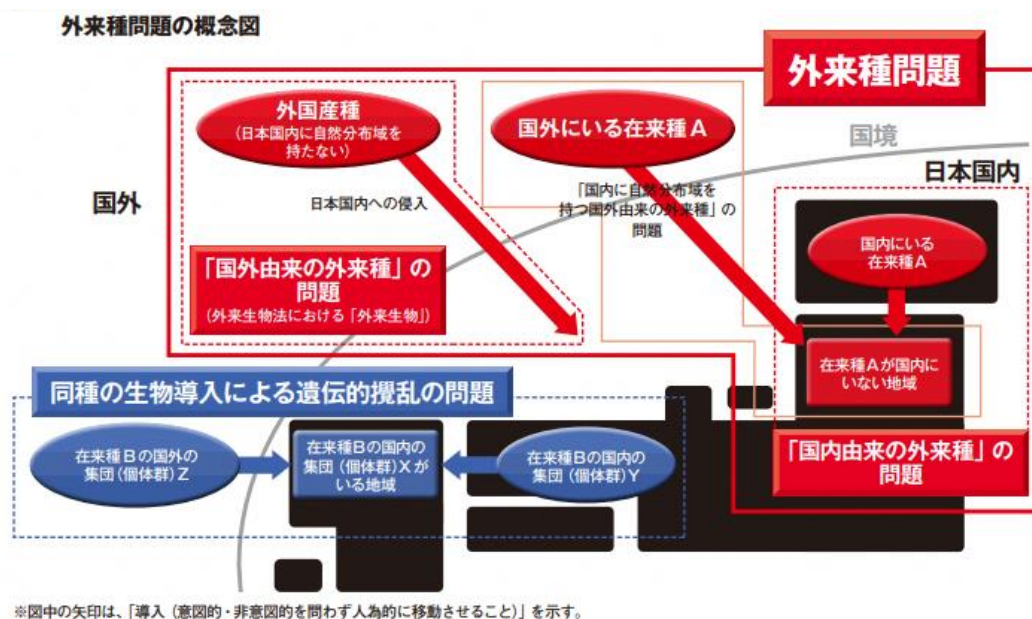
外来種問題の概念図

外来種問題

国境

日本国内

国外

外国産種
（日本国内に自然分布域を持たない）

日本国内への侵入

国外にいる在来種Ａ

「国内に自然分布域を持つ国外由来の外来種」の問題

「国外由来の外来種」の問題
（外来生物法における「外来生物」）

国内にいる在来種Ａ

在来種Ａが国内にいない地域

同種の生物導入による遺伝的撹乱の問題

在来種Ｂの国外の集団（個体群）Ｚ

在来種Ｂの国内の集団（個体群）Ｘがいる地域

在来種Ｂの国内の集団（個体群）Ｙ

「国内由来の外来種」の問題

※図中の矢印は、「導入（意図的・非意図的を問わず人為的に移動させること）」を示す。